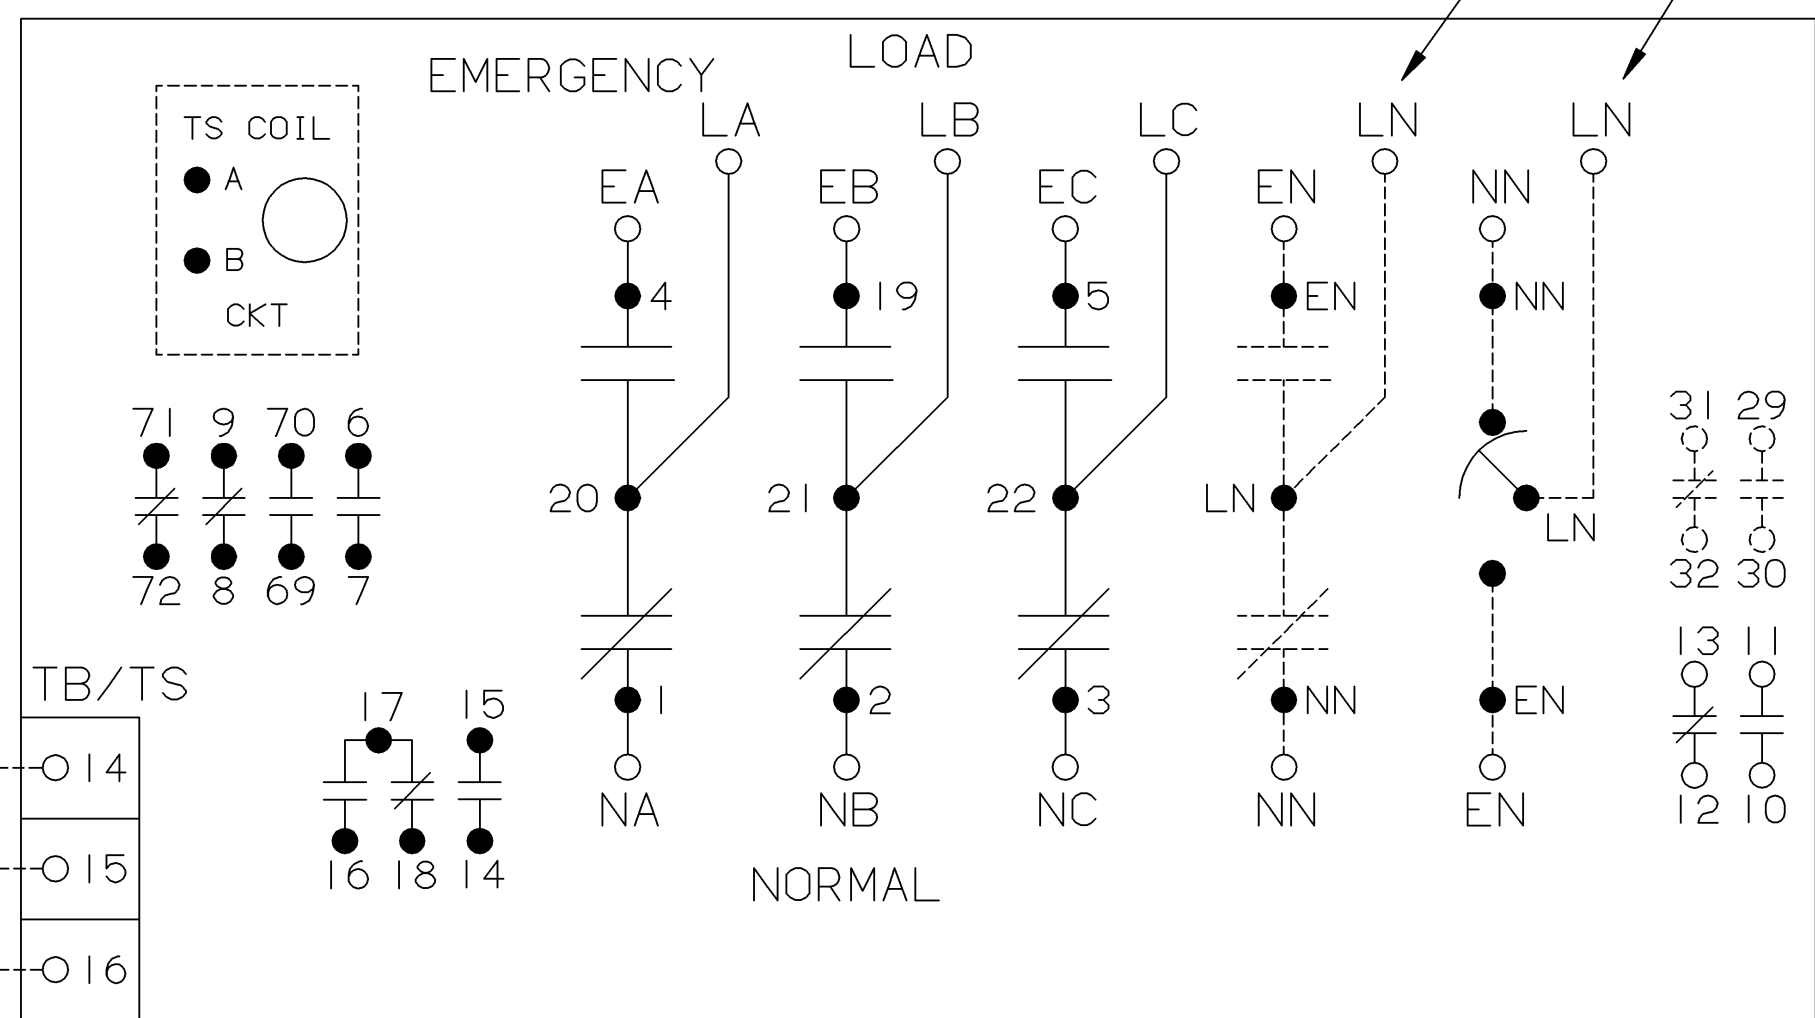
EMERGENCY

LOAD

TS COIL
A
B
CKT

LA LB LC LN LN

EA EB EC EN NN

4 19 5 EN NN

71 9 70 6
72 8 69 7

20 21 22 LN LN

31 29
32 30

13 11
12 10

1 2 3 NN EN

NA NB NC NN EN

NORMAL

TB/TS
14
15
16

17 15
16 18 14